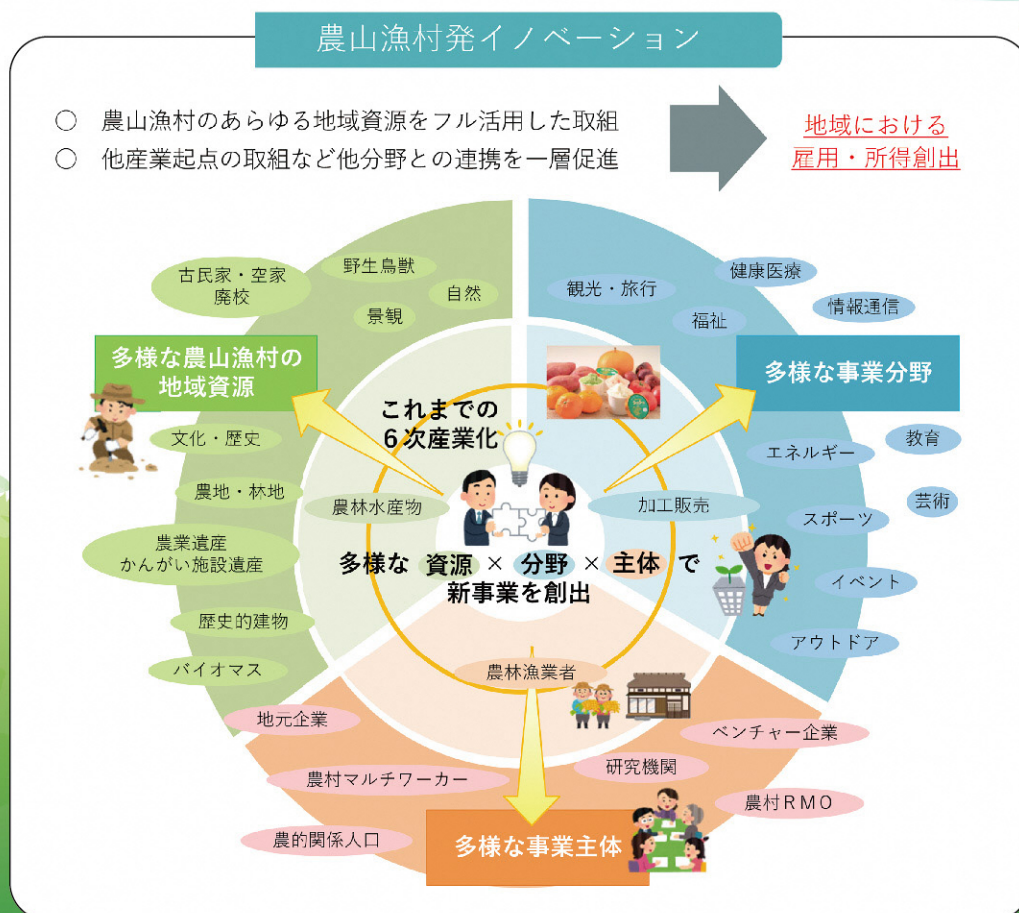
農山漁村発イノベーション

○ 農山漁村のあらゆる地域資源をフル活用した取組
○ 他産業起点の取組など他分野との連携を一層促進

地域における
雇用・所得創出

古民家・空家
廃校
野生鳥獣
自然
景観
多様な農山漁村の
地域資源
文化・歴史
農地・林地
農業遺産
かんがい施設遺産
歴史的建物
バイオマス

観光・旅行
健康医療
福祉
情報通信
多様な事業分野
エネルギー
教育
芸術
スポーツ
イベント
アウトドア

これまでの
6次産業化
農林水産物
加工販売
多様な 資源 × 分野 × 主体 で
新事業を創出
農林漁業者

地元企業
農村マルチワーカー
農的関係人口
研究機関
ベンチャー企業
農村RMO
多様な事業主体